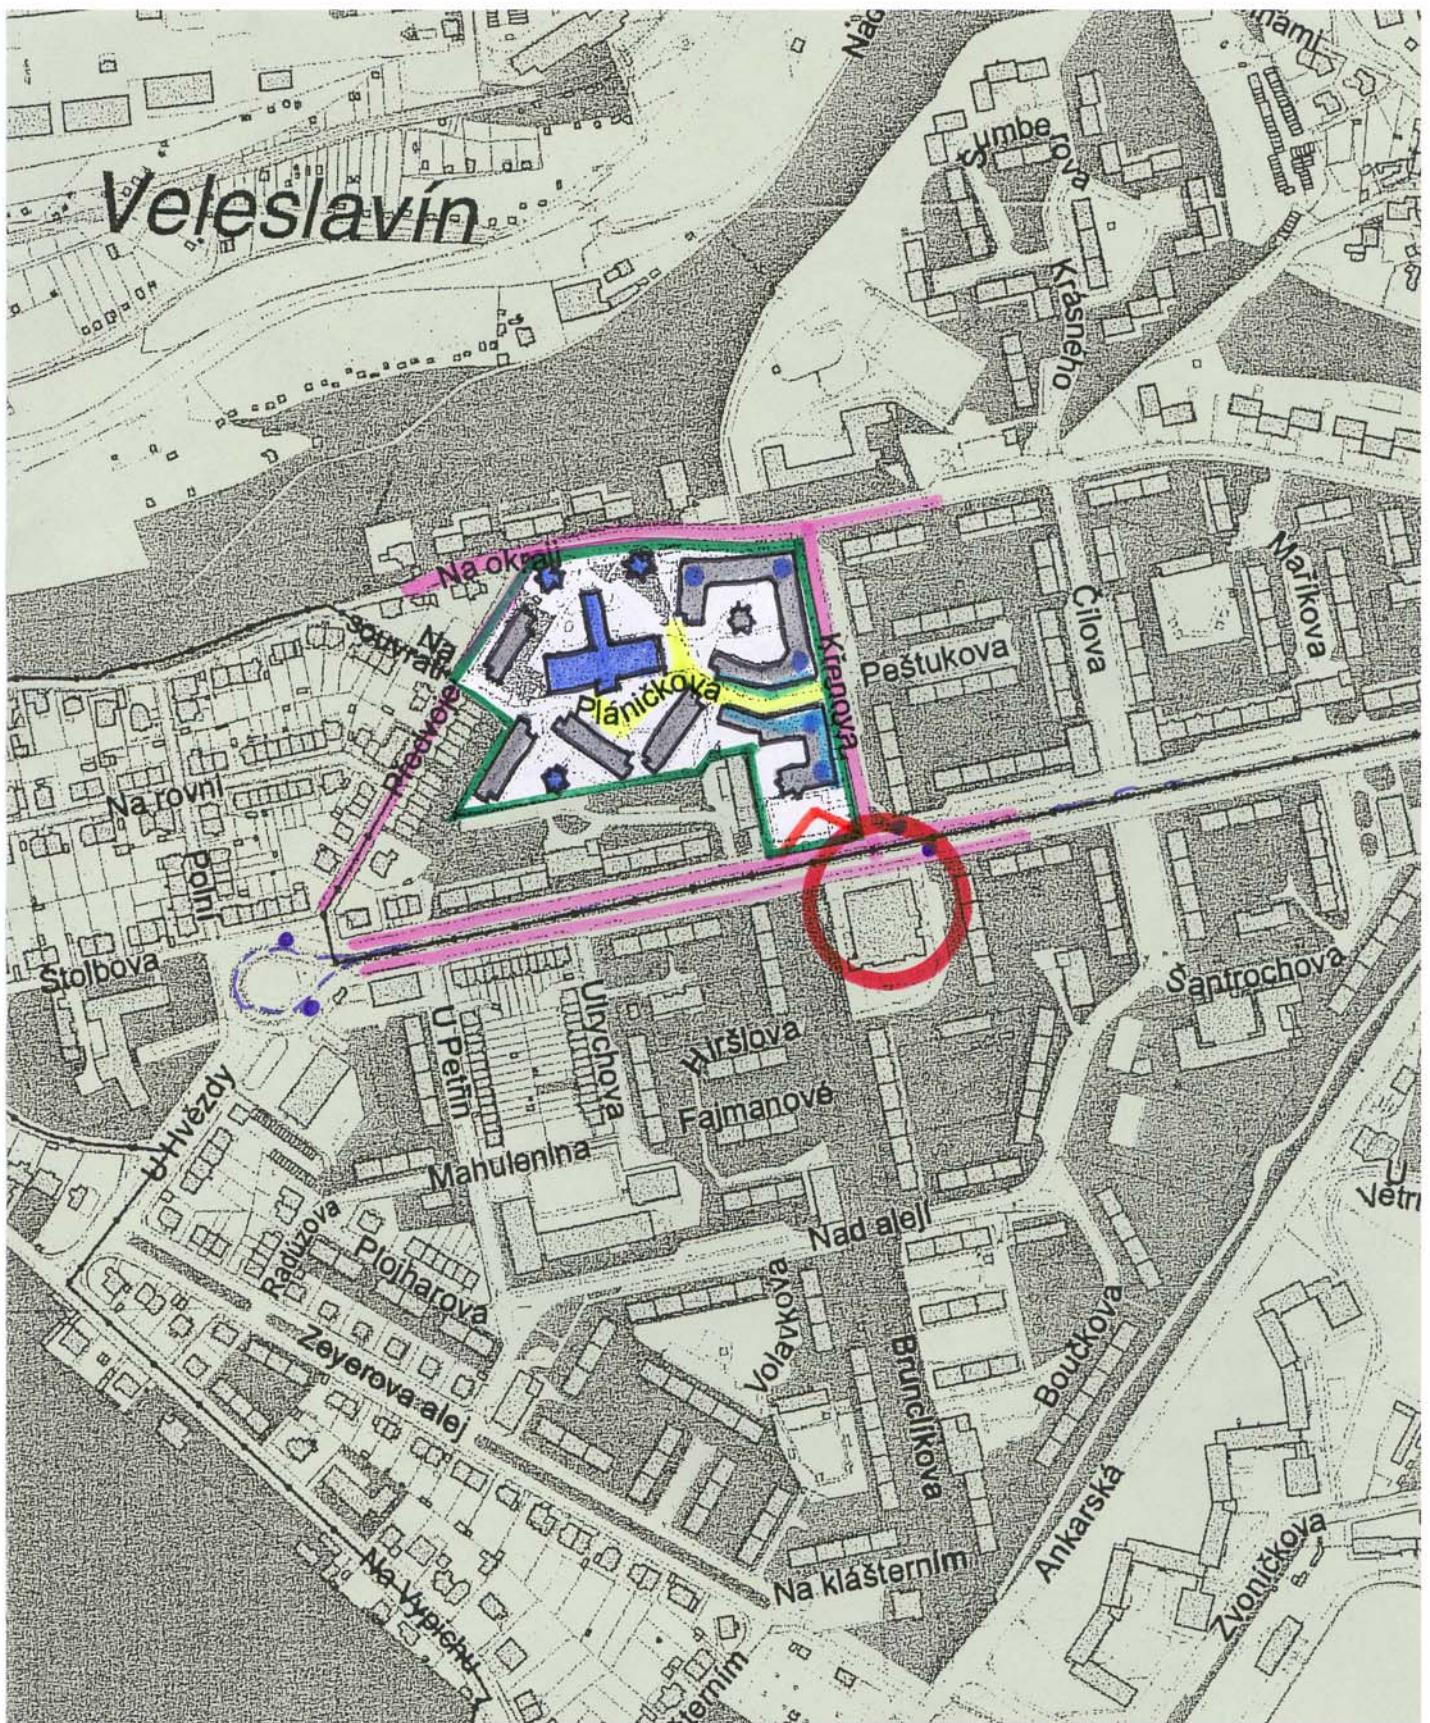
Veleslavín

Nág

námí

Šumberova

Krásného

Na okraji

Na souvratí

Předvoje

Plánickova

Křenova

Peštukova

Čílova

Maříkova

Na rovni

Polní

Štolbova

U Hvězdy

U Petřin

Ulrychova

Hiršlova

Fajmanové

Mahulenina

Šantrochova

Větr

Nad alejí

Radúzova

Ptolharova

Zeyerova alej

Volavkova

Bruncííkova

Boučkova

Ankarská

Na klášterním

Zvoníčkova

Na Vypichu

šterním